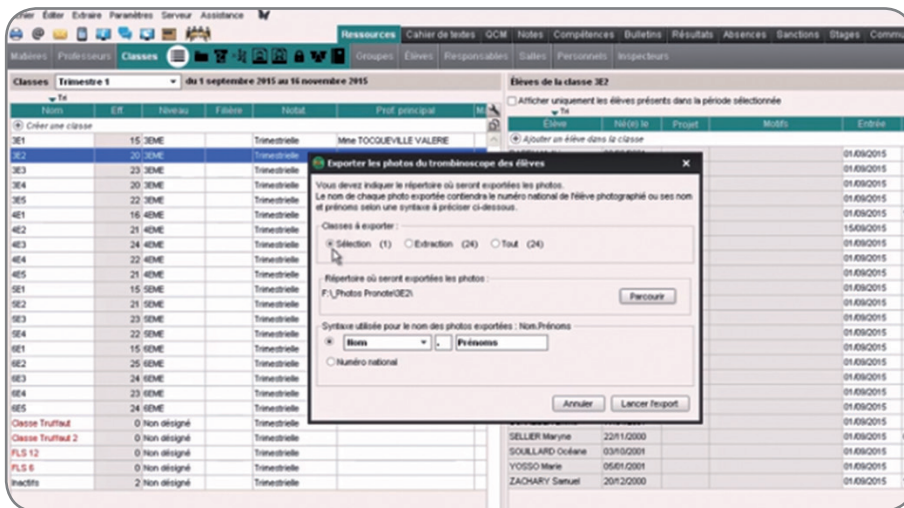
chier Éditer Extraire Paramètres Serveur Assistance

Ressources Cahier de textes QCM Notes Compétences Bulletins Résultats Absences Sanctions Stages Commu

Matières Professeurs Classes Groupes Élèves Responsables Salles Personnels Inspecteurs

Classes Trimestre 1 du 1 septembre 2015 au 16 novembre 2015

| Nom | Eff. | Niveau | Filière | Notat. | Prof. principal |
|---|---|---|---|---|---|
| Créer une classe | | | | | |
| 3E1 | 15 | 3EME | | Trimestrielle | Mme TOCQUEVILLE VALERIE |
| 3E2 | 20 | 3EME | | Trimestrielle | |
| 3E3 | 23 | 3EME | | Trimestrielle | |
| 3E4 | 20 | 3EME | | Trimestrielle | |
| 3E5 | 22 | 3EME | | Trimestrielle | |
| 4E1 | 16 | 4EME | | Trimestrielle | |
| 4E2 | 21 | 4EME | | Trimestrielle | |
| 4E3 | 24 | 4EME | | Trimestrielle | |
| 4E4 | 22 | 4EME | | Trimestrielle | |
| 4E5 | 21 | 4EME | | Trimestrielle | |
| 5E1 | 15 | 5EME | | Trimestrielle | |
| 5E2 | 21 | 5EME | | Trimestrielle | |
| 5E3 | 23 | 5EME | | Trimestrielle | |
| 5E4 | 22 | 5EME | | Trimestrielle | |
| 6E1 | 15 | 6EME | | Trimestrielle | |
| 6E2 | 25 | 6EME | | Trimestrielle | |
| 6E3 | 24 | 6EME | | Trimestrielle | |
| 6E4 | 23 | 6EME | | Trimestrielle | |
| 6E5 | 24 | 6EME | | Trimestrielle | |
| Classe Truffaut | 0 | Non désigné | | Trimestrielle | |
| Classe Truffaut 2 | 0 | Non désigné | | Trimestrielle | |
| FLS 12 | 0 | Non désigné | | Trimestrielle | |
| FLS 6 | 0 | Non désigné | | Trimestrielle | |
| Inactifs | 2 | Non désigné | | Trimestrielle | |

Élèves de la classe 3E2

Afficher uniquement les élèves présents dans la période sélectionnée

| Élève | Né(e) le | Projet | Motifs | Entrée |
|---|---|---|---|---|
| Ajouter un élève dans la classe | | | | |
| | | | | 01/09/2015 |
| | | | | 01/09/2015 |
| | | | | 01/09/2015 |
| | | | | 01/09/2015 |
| | | | | 15/09/2015 |
| | | | | 01/09/2015 |
| | | | | 01/09/2015 |
| | | | | 01/09/2015 |
| | | | | 01/09/2015 |
| | | | | 01/09/2015 |
| | | | | 01/09/2015 |
| | | | | 01/09/2015 |
| | | | | 01/09/2015 |
| | | | | 01/09/2015 |
| | | | | 01/09/2015 |
| | | | | 01/09/2015 |
| | | | | 01/09/2015 |
| SELLIER Maryne | 22/11/2000 | | | 01/09/2015 |
| SOUILLARD Océane | 03/10/2001 | | | 01/09/2015 |
| YOSSO Marie | 05/01/2001 | | | 01/09/2015 |
| ZACHARY Samuel | 20/12/2000 | | | 01/09/2015 |

Exporter les photos du trombinoscope des élèves

Vous devez indiquer le répertoire où seront exportées les photos.
Le nom de chaque photo exportée contiendra le numéro national de l'élève photographié ou ses nom et prénoms selon une syntaxe à préciser ci-dessous.

Classes à exporter :
Sélection (1) Extraction (24) Tout (24)

Répertoire où seront exportées les photos :
F:\_Photos Pronote\3E2\
Parcourir

Syntaxe utilisée pour le nom des photos exportées : Nom.Prénoms
Nom . Prénoms
Numéro national

Annuler Lancer l'export